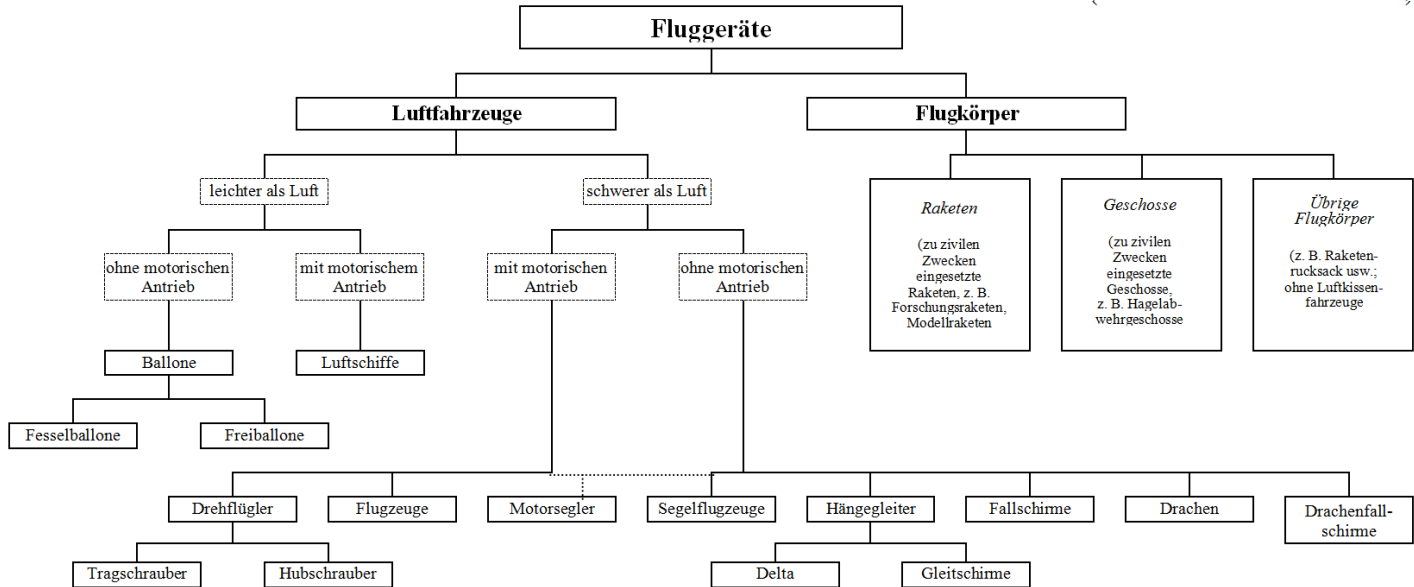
Fluggeräte

Luftfahrzeuge

Flugkörper

leichter als Luft

schwerer als Luft

Raketen

(zu zivilen Zwecken eingesetzte Raketen, z. B. Forschungsraketen, Modellraketen

Geschosse

(zu zivilen Zwecken eingesetzte Geschosse, z. B. Hagelabwehrgeschosse

Übrige Flugkörper

(z. B. Raketenrucksack usw.; ohne Luftkissenfahrzeuge

ohne motorischen Antrieb

mit motorischem Antrieb

mit motorischen Antrieb

ohne motorischen Antrieb

Ballone

Luftschiffe

Fesselballone

Freiballone

Drehflügler

Flugzeuge

Motorsegler

Segelflugzeuge

Hängegleiter

Fallschirme

Drachen

Drachenfallschirme

Tragschrauber

Hubschrauber

Delta

Gleitschirme